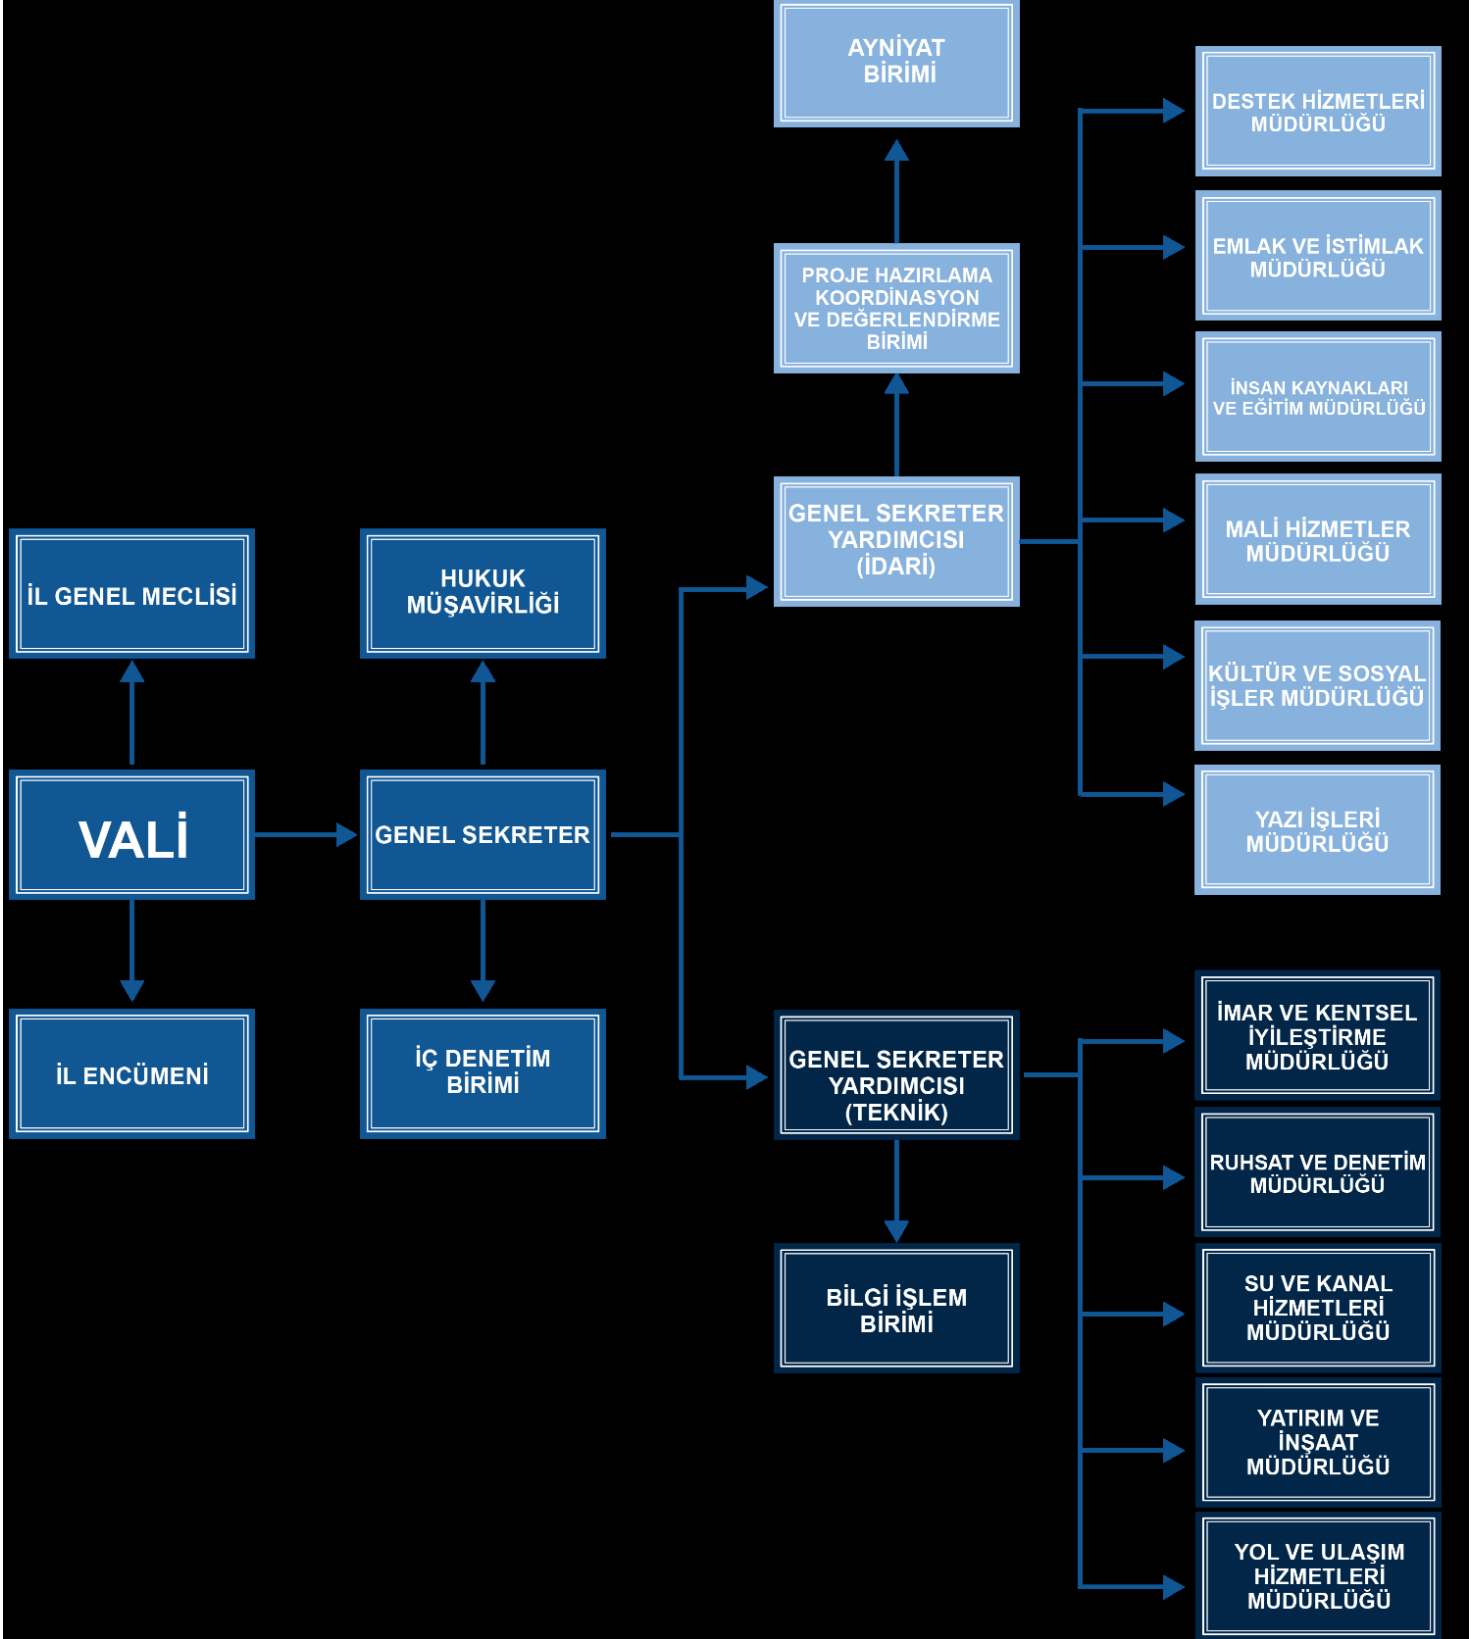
AYNİYAT BİRİMİ

DESTEK HİZMETLERİ MÜDÜRLÜĞÜ

EMLAK VE İSTİMLAK MÜDÜRLÜĞÜ

PROJE HAZIRLAMA KOORDİNASYON VE DEĞERLENDİRME BİRİMİ

İNSAN KAYNAKLARI VE EĞİTİM MÜDÜRLÜĞÜ

GENEL SEKRETER YARDIMCISI (İDARİ)

MALİ HİZMETLER MÜDÜRLÜĞÜ

İL GENEL MECLİSİ

HUKUK MÜŞAVİRLİĞİ

KÜLTÜR VE SOSYAL İŞLER MÜDÜRLÜĞÜ

VALİ

GENEL SEKRETER

YAZI İŞLERİ MÜDÜRLÜĞÜ

İMAR VE KENTSEL İYİLEŞTİRME MÜDÜRLÜĞÜ

İL ENCÜMENİ

İÇ DENETİM BİRİMİ

GENEL SEKRETER YARDIMCISI (TEKNİK)

RUHSAT VE DENETİM MÜDÜRLÜĞÜ

BİLGİ İŞLEM BİRİMİ

SU VE KANAL HİZMETLERİ MÜDÜRLÜĞÜ

YATIRIM VE İNŞAAT MÜDÜRLÜĞÜ

YOL VE ULAŞIM HİZMETLERİ MÜDÜRLÜĞÜ